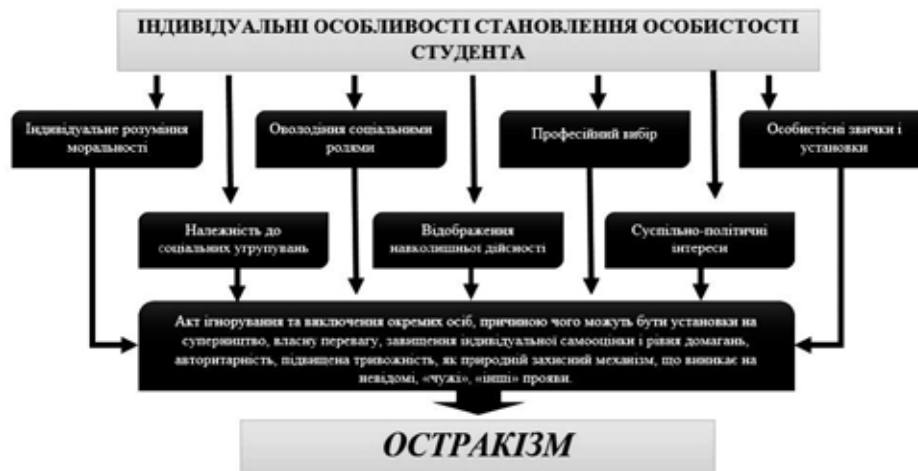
ІНДИВІДУАЛЬНІ ОСОБЛИВОСТІ СТАНОВЛЕННЯ ОСОБИСТОСТІ СТУДЕНТА

Індивідуальне розуміння моральності

Оволодіння соціальними ролями

Професійний вибір

Особистісні звички і установки

Належність до соціальних угрупувань

Відображення навколишньої дійсності

Суспільно-політичні інтереси

Акт ігнорування та виключення окремих осіб, причиною чого можуть бути установки на суперництво, власну перевагу, завищення індивідуальної самооцінки і рівня домагань, авторитарність, підвищена тривожність, як природній захисний механізм, що виникає на невідомі, «чужі», «інші» прояви.

ОСТРАКІЗМ